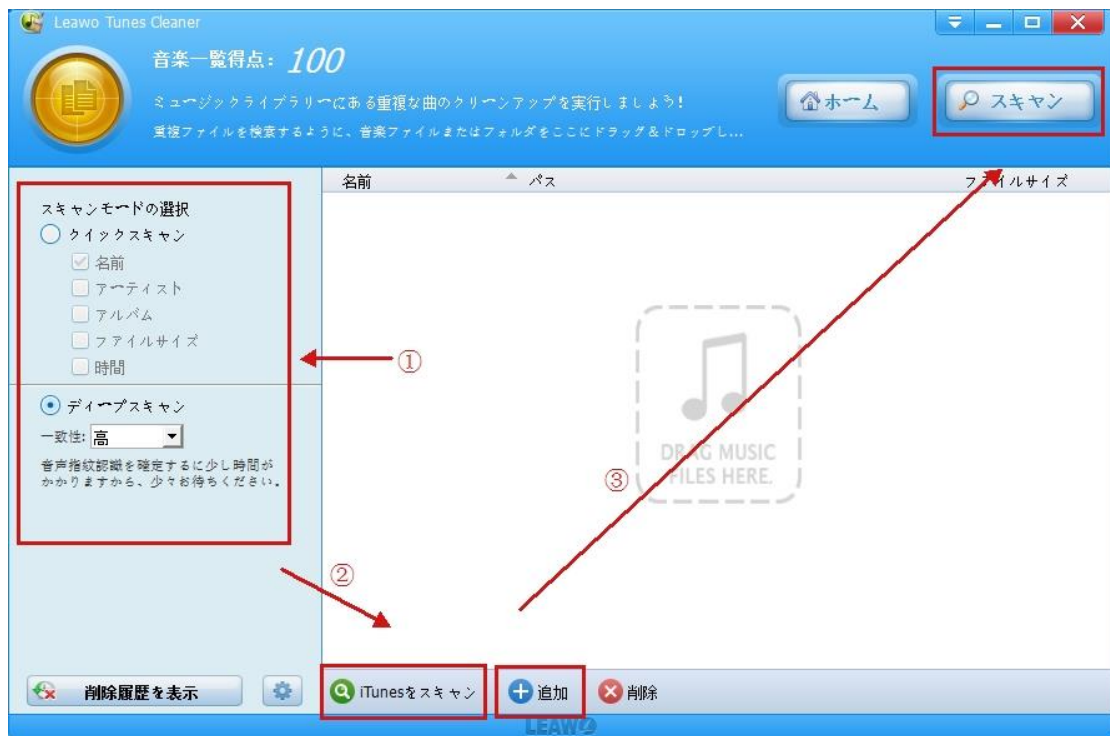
Leawo Tunes Cleaner

音楽一覧得点: 100

ミュージックライブラリーにある重複な曲のクリーンアップを実行しましょう!

重複ファイルを検索するように、音楽ファイルまたはフォルダをここにドラッグ&ドロップし...

ホーム

スキャン

名前

パス

ファイルサイズ

スキャンモードの選択

クイックスキャン

名前

アーティスト

アルバム

ファイルサイズ

時間

ディープスキャン

一致性: 高

音声指紋認識を確定するに少し時間がかかりますから、少々お待ちください。

①

②

③

DRAG MUSIC FILES HERE.

削除履歴を表示

iTunesをスキャン

追加

削除

LEAWO